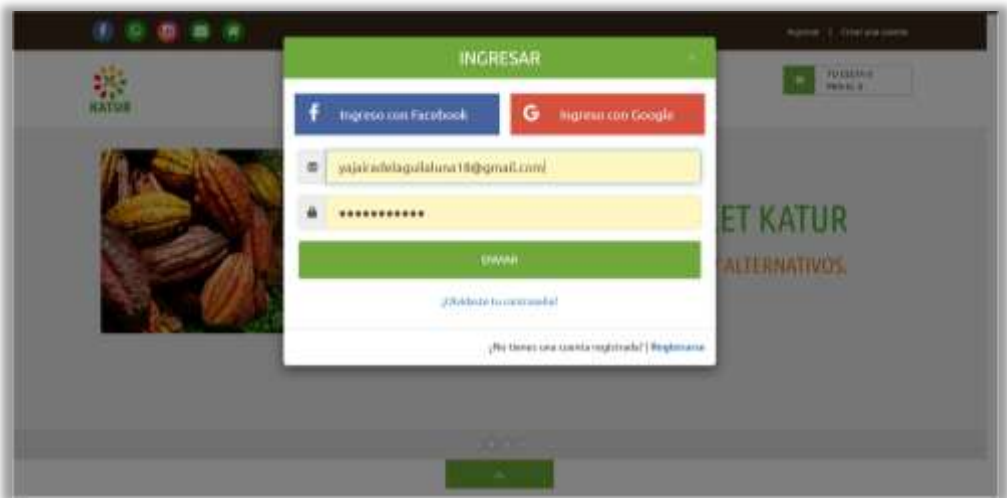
Ingresar | Crear una cuenta

KATUR

TU CESTO
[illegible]

INGRESAR

×

Ingreso con Facebook

Ingreso con Google

yajairadelaguilaluna18@gmail.com

••••••••••••

ENVIAR

¿Olvidaste tu contraseña?

¿No tienes una cuenta registrada? | Registrarse

ET KATUR

ALTERNATIVOS